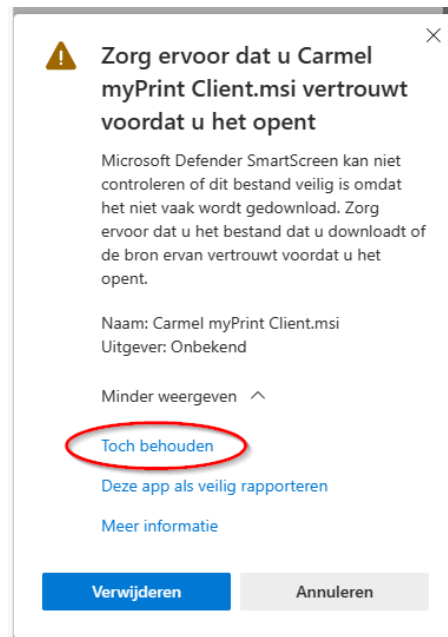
Zorg ervoor dat u Carmel myPrint Client.msi vertrouwt voordat u het opent

Microsoft Defender SmartScreen kan niet controleren of dit bestand veilig is omdat het niet vaak wordt gedownload. Zorg ervoor dat u het bestand dat u downloadt of de bron ervan vertrouwt voordat u het opent.

Naam: Carmel myPrint Client.msi
Uitgever: Onbekend

Minder weergeven

Toch behouden

Deze app als veilig rapporteren

Meer informatie

Verwijderen

Annuleren